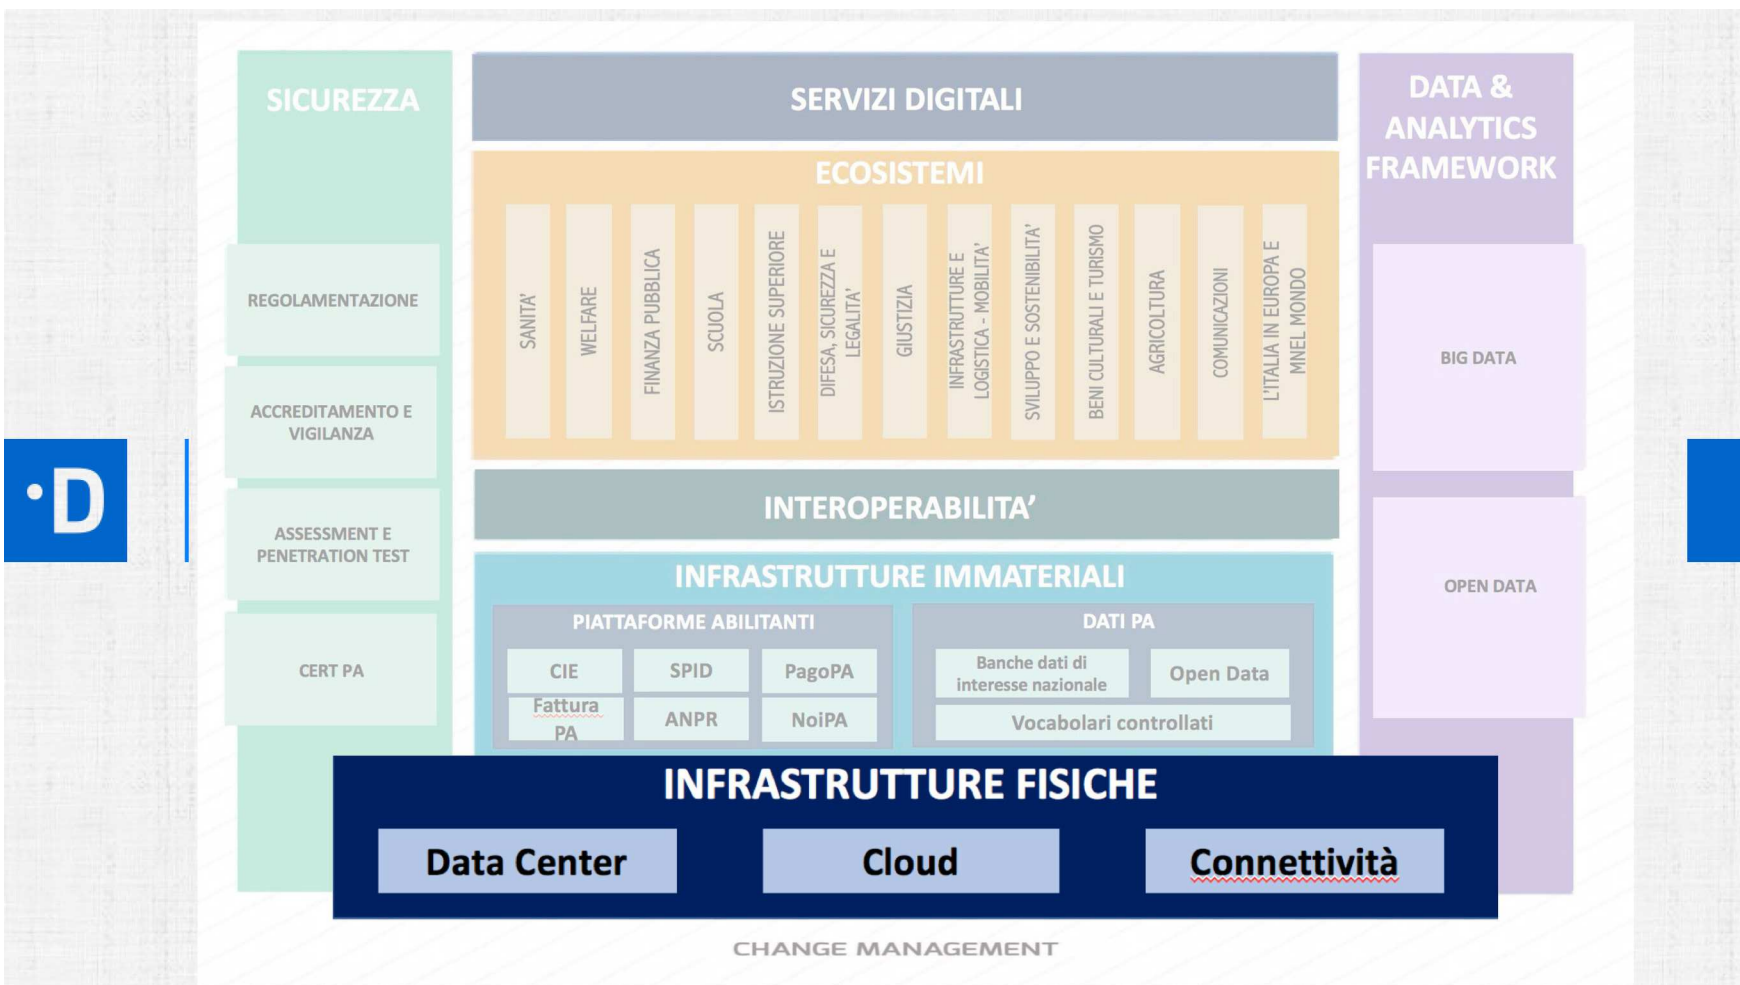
SICUREZZA

REGOLAMENTAZIONE

ACCREDITAMENTO E VIGILANZA

ASSESSMENT E PENETRATION TEST

CERT PA

SERVIZI DIGITALI

ECOSISTEMI

SANITA'

WELFARE

FINANZA PUBBLICA

SCUOLA

ISTRUZIONE SUPERIORE

DIFESA, SICUREZZA E LEGALITA'

GIUSTIZIA

INFRASTRUTTURE E LOGISTICA - MOBILITA'

SVILUPPO E SOSTENIBILITA'

BENI CULTURALI E TURISMO

AGRICOLTURA

COMUNICAZIONI

L'ITALIA IN EUROPA E MNEL MONDO

INTEROPERABILITA'

INFRASTRUTTURE IMMATERIALI

PIATTAFORME ABILITANTI

| CIE | SPID | PagoPA |
|---|---|---|
| Fattura PA | ANPR | NoiPA |

DATI PA

Banche dati di interesse nazionale

Open Data

Vocabolari controllati

DATA & ANALYTICS FRAMEWORK

BIG DATA

OPEN DATA

INFRASTRUTTURE FISICHE

Data Center

Cloud

Connettività

CHANGE MANAGEMENT

·D